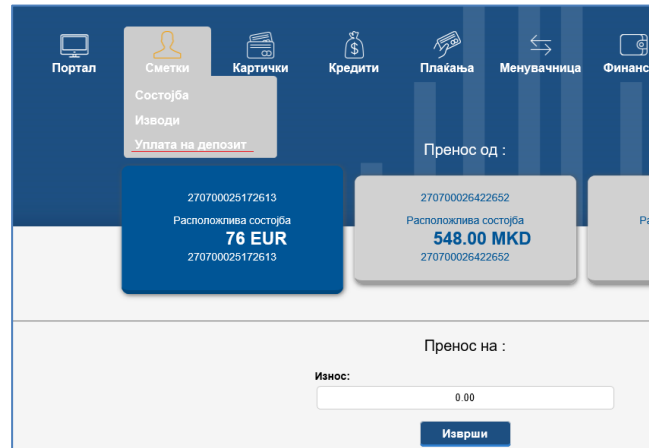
Портал Сметки Картички Кредити Плаќања Менувачница Финанс

Состојба
Изводи
Уплата на депозит

Пренос од :

270700025172613
Расположлива состојба
76 EUR
270700025172613

270700026422652
Расположлива состојба
548.00 MKD
270700026422652

Ра

Пренос на :

Износ:
0.00

Изврши